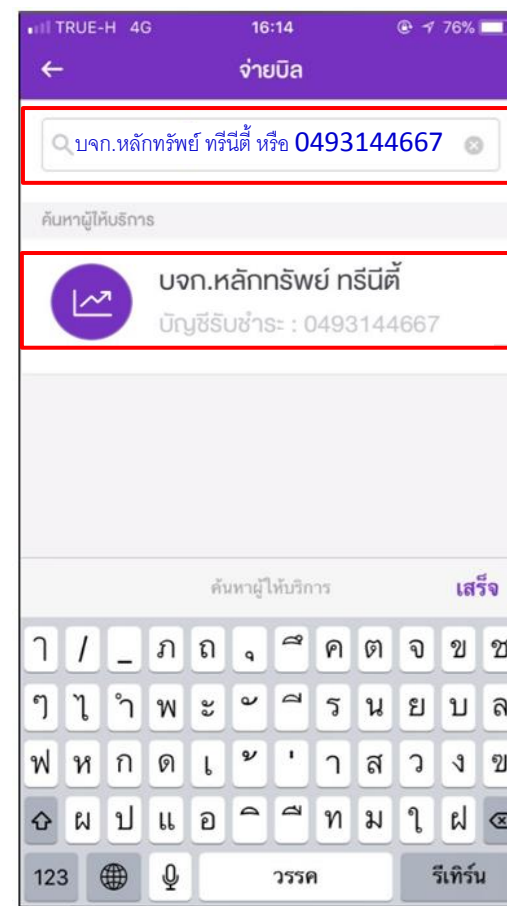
TRUE-H 4G 16:14 76%

จ่ายบิล

บจก.หลักทรัพย์ ทรีนีตี้ หรือ 0493144667

ค้นหาผู้ให้บริการ

บจก.หลักทรัพย์ ทรีนีตี้
บัญชีรับชำระ : 0493144667

ค้นหาผู้ให้บริการ เสร็จ

ๅ / _ ภ ถ ุ ึ ค ต จ ข ช
ๆ ไ ำ พ ะ ั ี ร น ย บ ล
ฟ ห ก ด เ ้ ่ า ส ว ง ข
ผ ป แ อ ิ ื ท ม ใ ฝ
123 วรรค รีเทิร์น